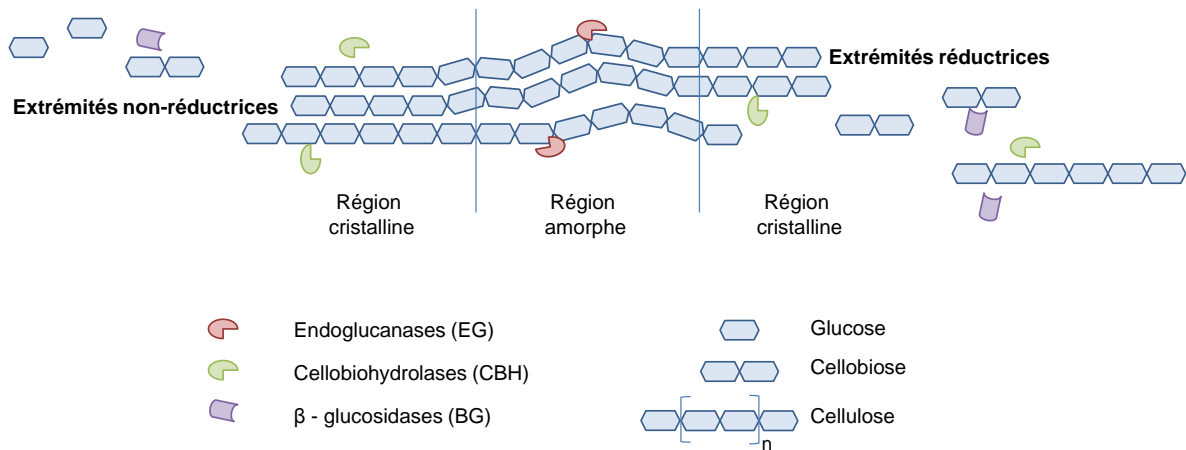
Extrémités réductrices

Extrémités non-réductrices

Région cristalline

Région amorphe

Région cristalline

Endoglucanases (EG)

Cellobiohydrolases (CBH)

β - glucosidases (BG)

Glucose

Cellobiose

Cellulose

n